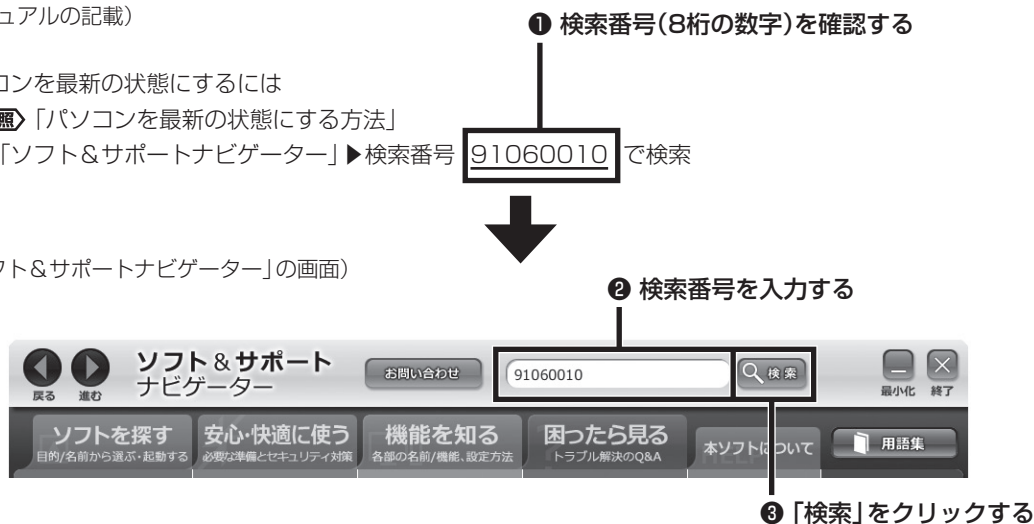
ュアルの記載）

❶ 検索番号(8桁の数字)を確認する

コンを最新の状態にするには

照〉「パソコンを最新の状態にする方法」

「ソフト&サポートナビゲーター」▶検索番号 91060010 で検索

フト&サポートナビゲーター」の画面）

❷ 検索番号を入力する

戻る 進む

ソフト&サポート ナビゲーター

お問い合わせ

91060010

検索

最小化 終了

ソフトを探す 目的/名前から選ぶ・起動する

安心・快適に使う 必要な準備とセキュリティ対策

機能を知る 各部の名前/機能、設定方法

困ったら見る トラブル解決のQ&A

本ソフトについて

用語集

❸「検索」をクリックする